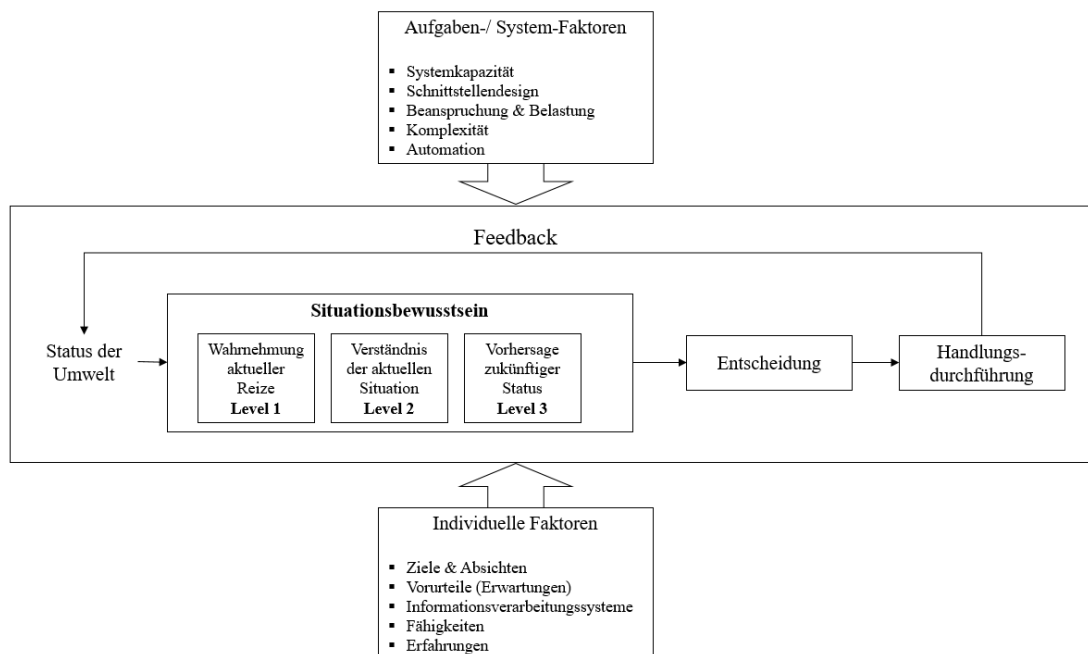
Aufgaben-/ System-Faktoren

- Systemkapazität
- Schnittstellendesign
- Beanspruchung & Belastung
- Komplexität
- Automation

Feedback

Status der Umwelt

Situationsbewusstsein

Wahrnehmung aktueller Reize
Level 1

Verständnis der aktuellen Situation
Level 2

Vorhersage zukünftiger Status
Level 3

Entscheidung

Handlungsdurchführung

Individuelle Faktoren

- Ziele & Absichten
- Vorurteile (Erwartungen)
- Informationsverarbeitungssysteme
- Fähigkeiten
- Erfahrungen